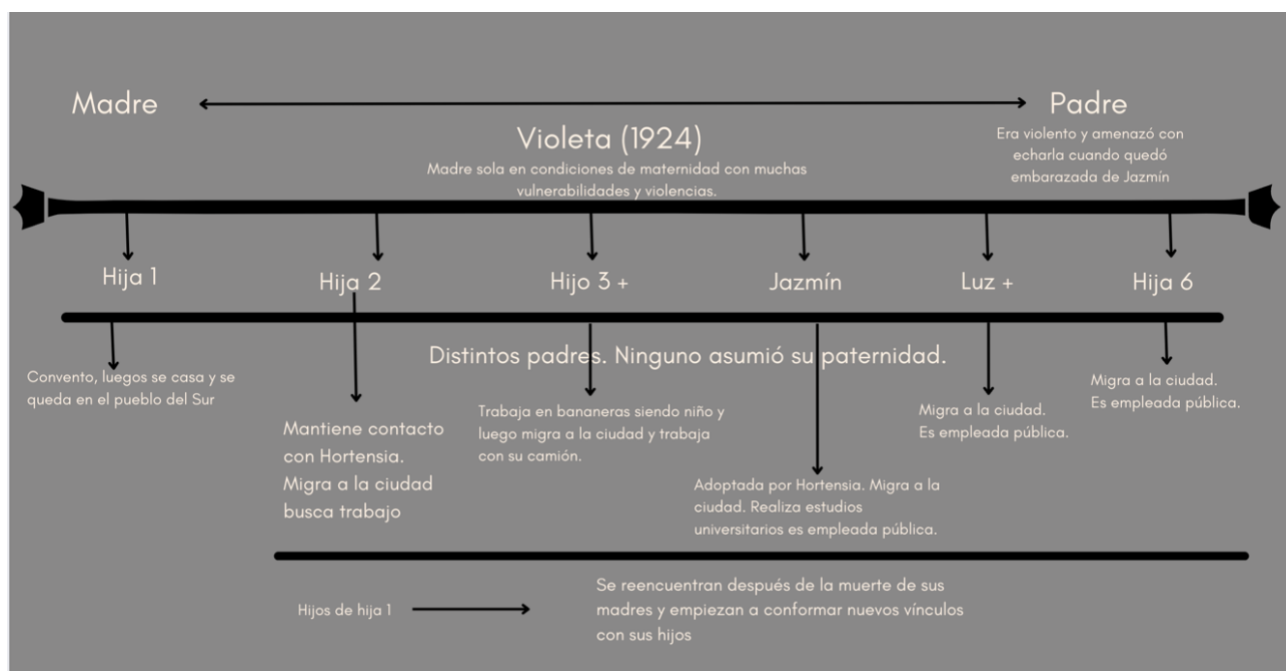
Madre

Padre

Violeta (1924)

Madre sola en condiciones de maternidad con muchas vulnerabilidades y violencias.

Era violento y amenazó con echarla cuando quedó embarazada de Jazmín

Hija 1

Hija 2

Hijo 3 +

Jazmín

Luz +

Hija 6

Distintos padres. Ninguno asumió su paternidad.

Convento, luegos se casa y se queda en el pueblo del Sur

Mantiene contacto con Hortensia. Migra a la ciudad busca trabajo

Trabaja en bananeras siendo niño y luego migra a la ciudad y trabaja con su camión.

Adoptada por Hortensia. Migra a la ciudad. Realiza estudios universitarios es empleada pública.

Migra a la ciudad. Es empleada pública.

Migra a la ciudad. Es empleada pública.

Hijos de hija 1

Se reencuentran después de la muerte de sus madres y empiezan a conformar nuevos vínculos con sus hijos